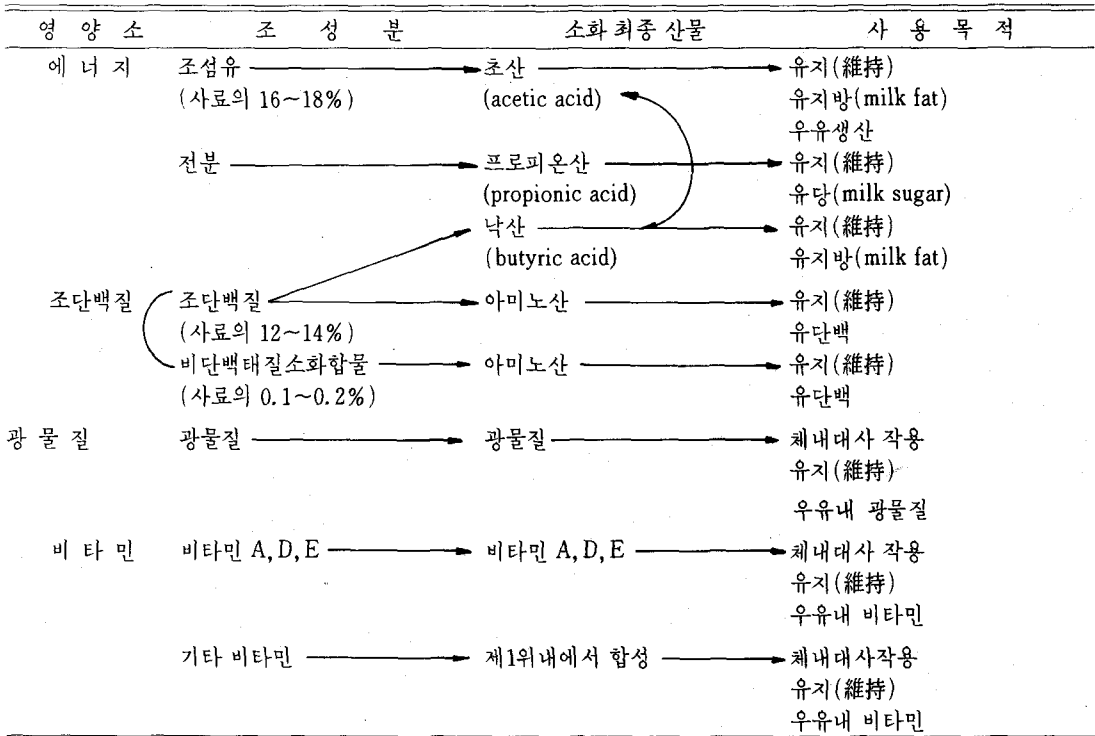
| 영 양 소 | 조 성 분 | 소화 최종 산물 | 사 용 목 적 |
|---|---|---|---|
| 에 너 지 | 조섬유 (사료의 16~18%) | 초산 (acetic acid) | 유지(維持) 유지방(milk fat) 우유생산 |
| | 전분 | 프로피온산 (propionic acid) | 유지(維持) 유당(milk sugar) |
| | | 낙산 (butyric acid) | 유지(維持) 유지방(milk fat) |
| 조단백질 | 조단백질 (사료의 12~14%) | 아미노산 | 유지(維持) 유단백 |
| | 비단백태질소화합물 (사료의 0.1~0.2%) | 아미노산 | 유지(維持) 유단백 |
| 광 물 질 | 광물질 | 광물질 | 체내대사 작용 유지(維持) 우유내 광물질 |
| 비 타 민 | 비타민 A, D, E | 비타민 A, D, E | 체내대사 작용 유지(維持) 우유내 비타민 |
| | 기타 비타민 | 제1위내에서 합성 | 체내대사작용 유지(維持) 우유내 비타민 |